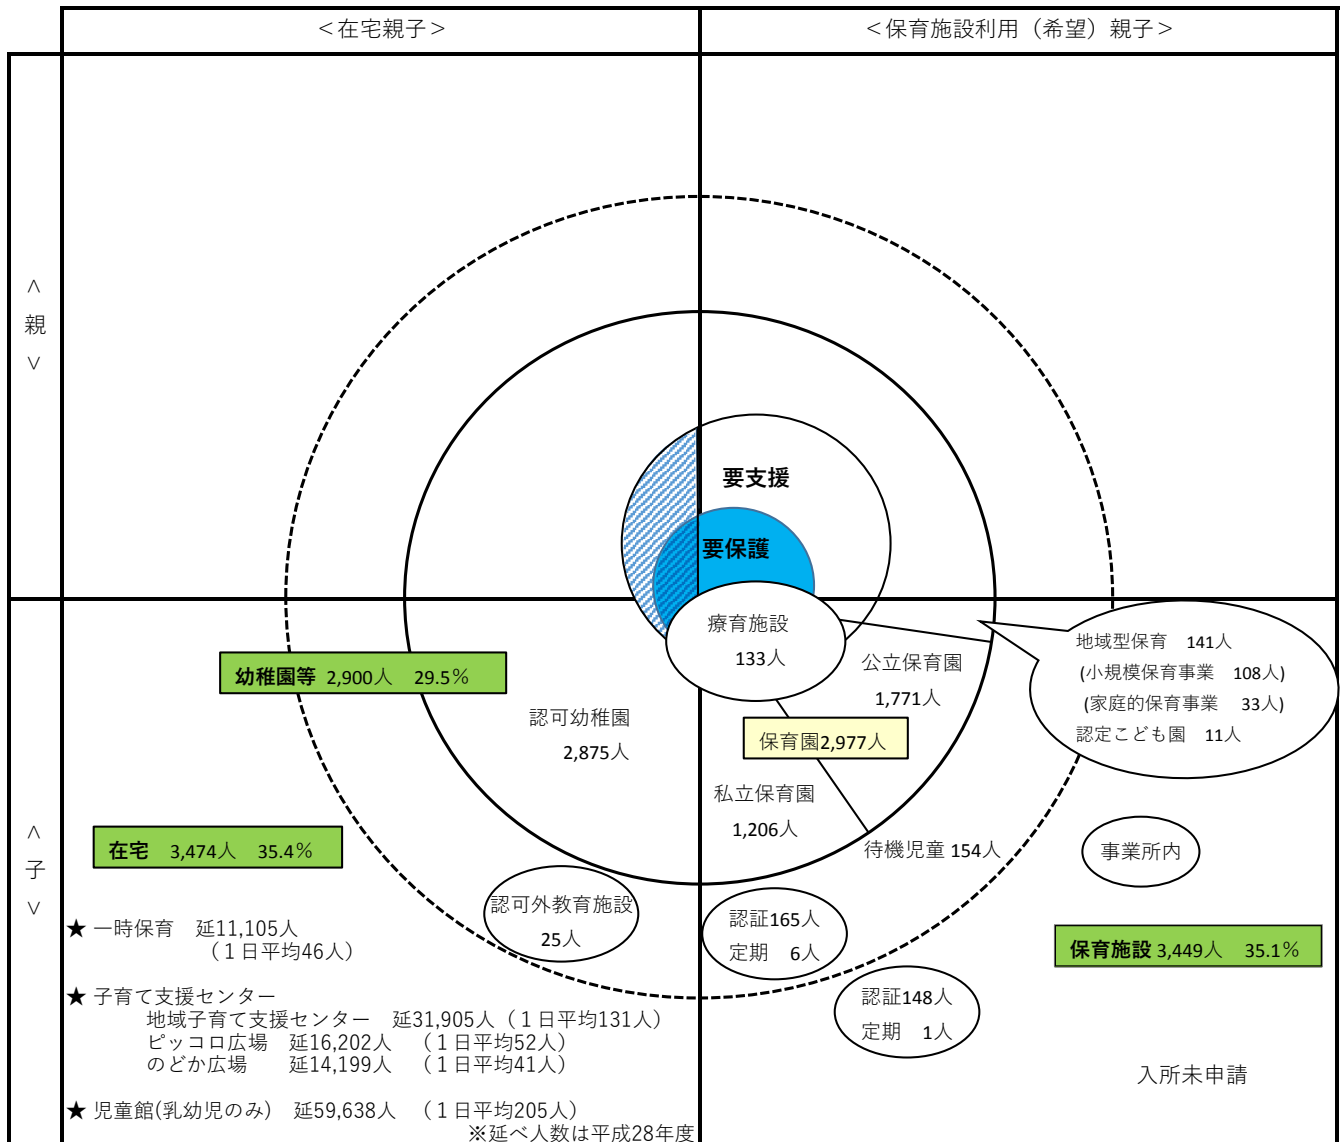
＜在宅親子＞

＜保育施設利用（希望）親子＞

∧
親
∨

要支援

要保護

療育施設
133人

公立保育園
1,771人

地域型保育　141人
(小規模保育事業　108人)
(家庭的保育事業　33人)
認定こども園　11人

幼稚園等 2,900人　29.5％

認可幼稚園
2,875人

保育園2,977人

私立保育園
1,206人

∧
子
∨

在宅　3,474人　35.4％

待機児童 154人

事業所内

認可外教育施設
25人

認証165人
定期　6人

保育施設 3,449人　35.1％

★ 一時保育　延11,105人
（１日平均46人）

★ 子育て支援センター
地域子育て支援センター　延31,905人（１日平均131人）
ピッコロ広場　延16,202人　（１日平均52人）
のどか広場　延14,199人　（１日平均41人）

認証148人
定期　1人

入所未申請

★ 児童館(乳幼児のみ)　延59,638人　（１日平均205人）
※延べ人数は平成28年度